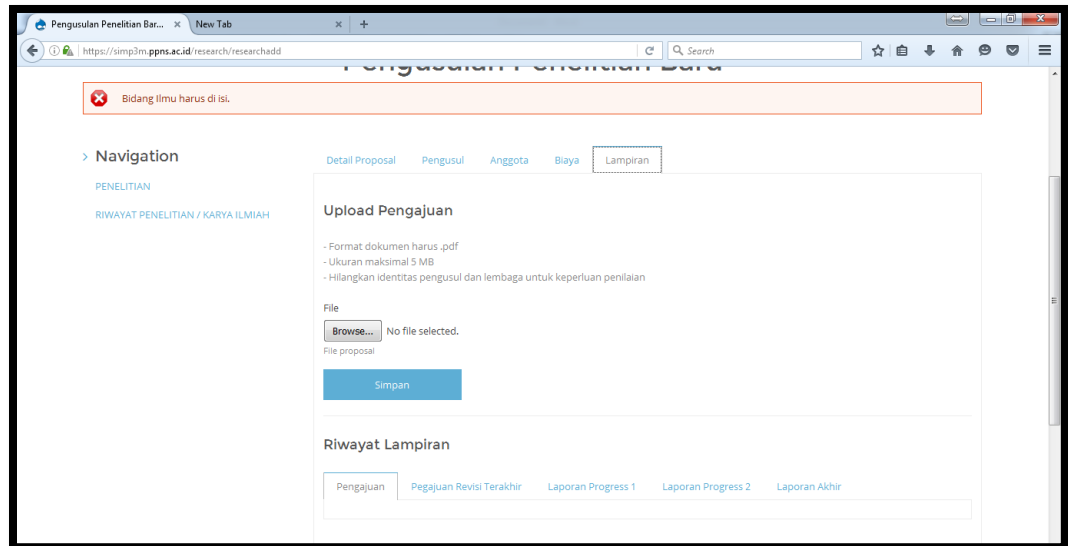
Pengusulan Penelitian Bar... × New Tab × +

https://simp3m.ppns.ac.id/research/researchadd

Search

Pengusulan Penelitian Baru

Bidang Ilmu harus di isi.

› Navigation

PENELITIAN

RIWAYAT PENELITIAN / KARYA ILMIAH

Detail Proposal Pengusul Anggota Biaya Lampiran

Upload Pengajuan

- Format dokumen harus .pdf
- Ukuran maksimal 5 MB
- Hilangkan identitas pengusul dan lembaga untuk keperluan penilaian

File

Browse... No file selected.

File proposal

Simpan

Riwayat Lampiran

Pengajuan Pegajuan Revisi Terakhir Laporan Progress 1 Laporan Progress 2 Laporan Akhir